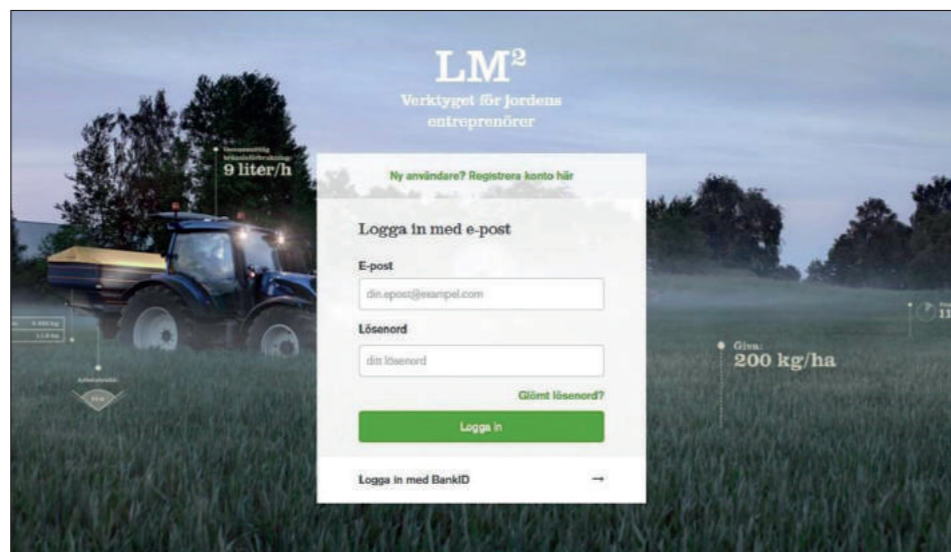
LM²

Verktyget för jordens entreprenörer

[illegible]
9 liter/h

Ny användare? Registrera konto här

Logga in med e-post

E-post

din.epost@exampel.com

Lösenord

ditt lösenord

Glömt lösenord?

Logga in

Logga in med BankID →

Giva:
200 kg/ha

11